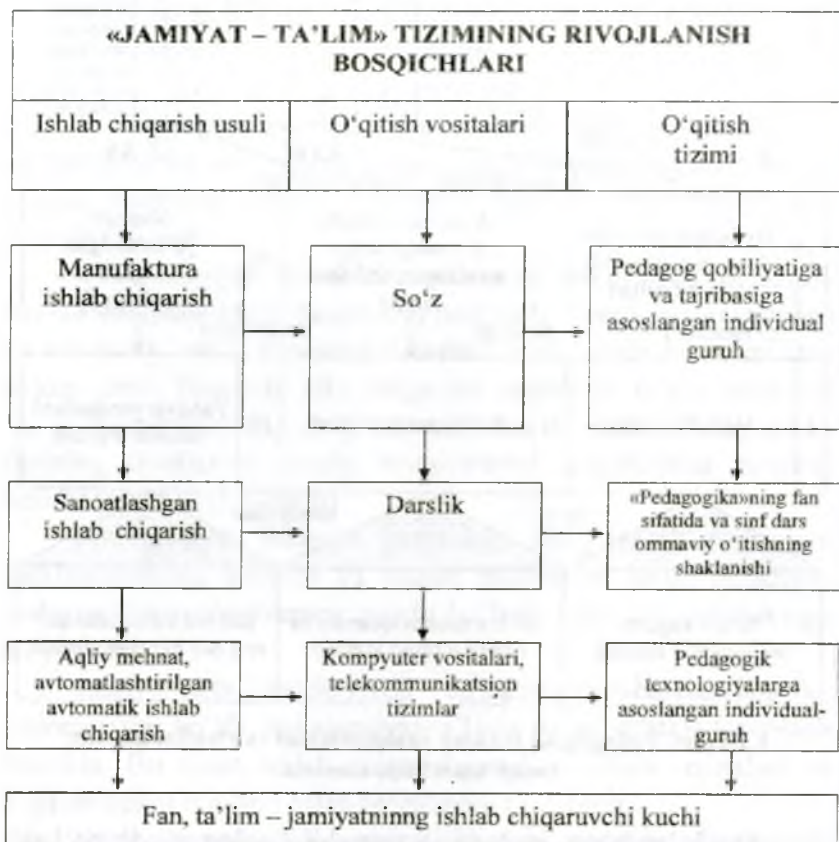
«JAMIYAT – TA'LIM» TIZIMINING RIVOJLANISH BOSQICHLARI

Ishlab chiqarish usuli

O'qitish vositalari

O'qitish tizimi

Manufaktura ishlab chiqarish

So'z

Pedagog qobiliyatiga va tajribasiga asoslangan individual guruh

Sanoatlashgan ishlab chiqarish

Darslik

«Pedagogika»ning fan sifatida va sinf dars ommaviy o'itishning shakllanishi

Aqliy mehnat, avtomatlashtirilgan avtomatik ishlab chiqarish

Kompyuter vositalari, telekommunikatsion tizimlar

Pedagogik texnologiyalarga asoslangan individual-guruh

Fan, ta'lim – jamiyatninng ishlab chiqaruvchi kuchi